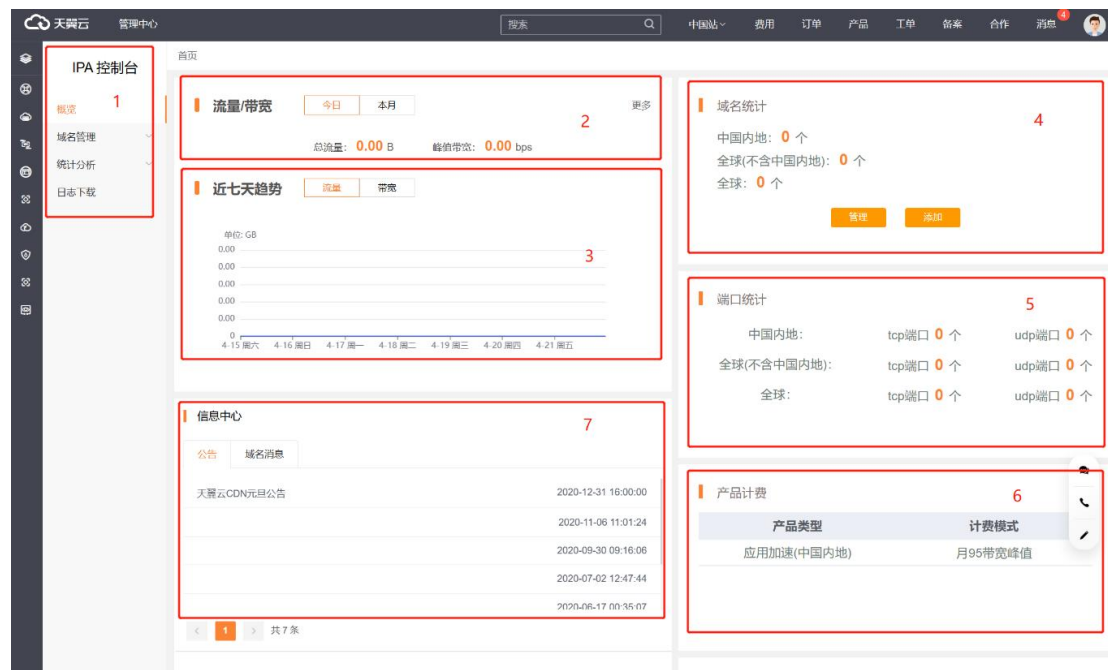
天翼云 管理中心 搜索 中国站 费用 订单 产品 工单 备案 合作 消息 4

IPA 控制台
概览 1
域名管理
统计分析
日志下载

首页

流量/带宽 今日 本月 更多 2
总流量: 0.00 B 峰值带宽: 0.00 bps

近七天趋势 流量 带宽 3
单位: GB
0.00
0.00
0.00
0.00
0.00
0
4-15 周六 4-16 周日 4-17 周一 4-18 周二 4-19 周三 4-20 周四 4-21 周五

信息中心 7
公告 域名消息
天翼云CDN元旦公告 2020-12-31 16:00:00
2020-11-06 11:01:24
2020-09-30 09:16:06
2020-07-02 12:47:44
2020-06-17 00:35:07
1 共 7 条

域名统计 4
中国内地: 0 个
全球(不含中国内地): 0 个
全球: 0 个
管理 添加

端口统计 5
中国内地: tcp端口 0 个 udp端口 0 个
全球(不含中国内地): tcp端口 0 个 udp端口 0 个
全球: tcp端口 0 个 udp端口 0 个

产品计费 6
| 产品类型 | 计费模式 |
|---|---|
| 应用加速(中国内地) | 月95带宽峰值 |